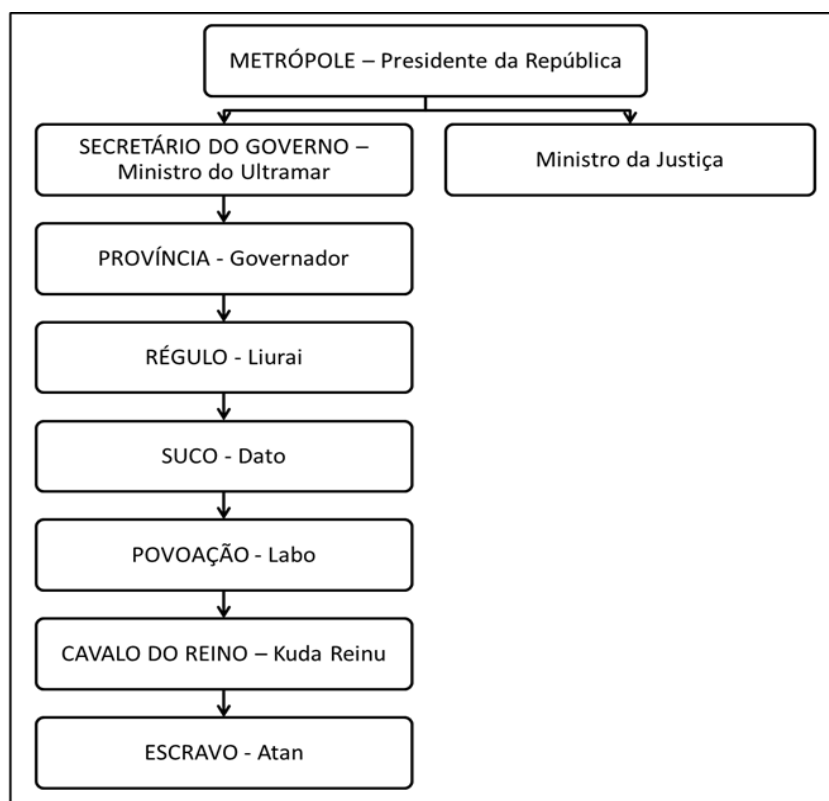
METRÓPOLE – Presidente da República

SECRETÁRIO DO GOVERNO – Ministro do Ultramar

Ministro da Justiça

PROVÍNCIA - Governador

RÉGULO - Liurai

SUCO - Dato

POVOAÇÃO - Labo

CAVALO DO REINO – Kuda Reinu

ESCRAVO - Atan